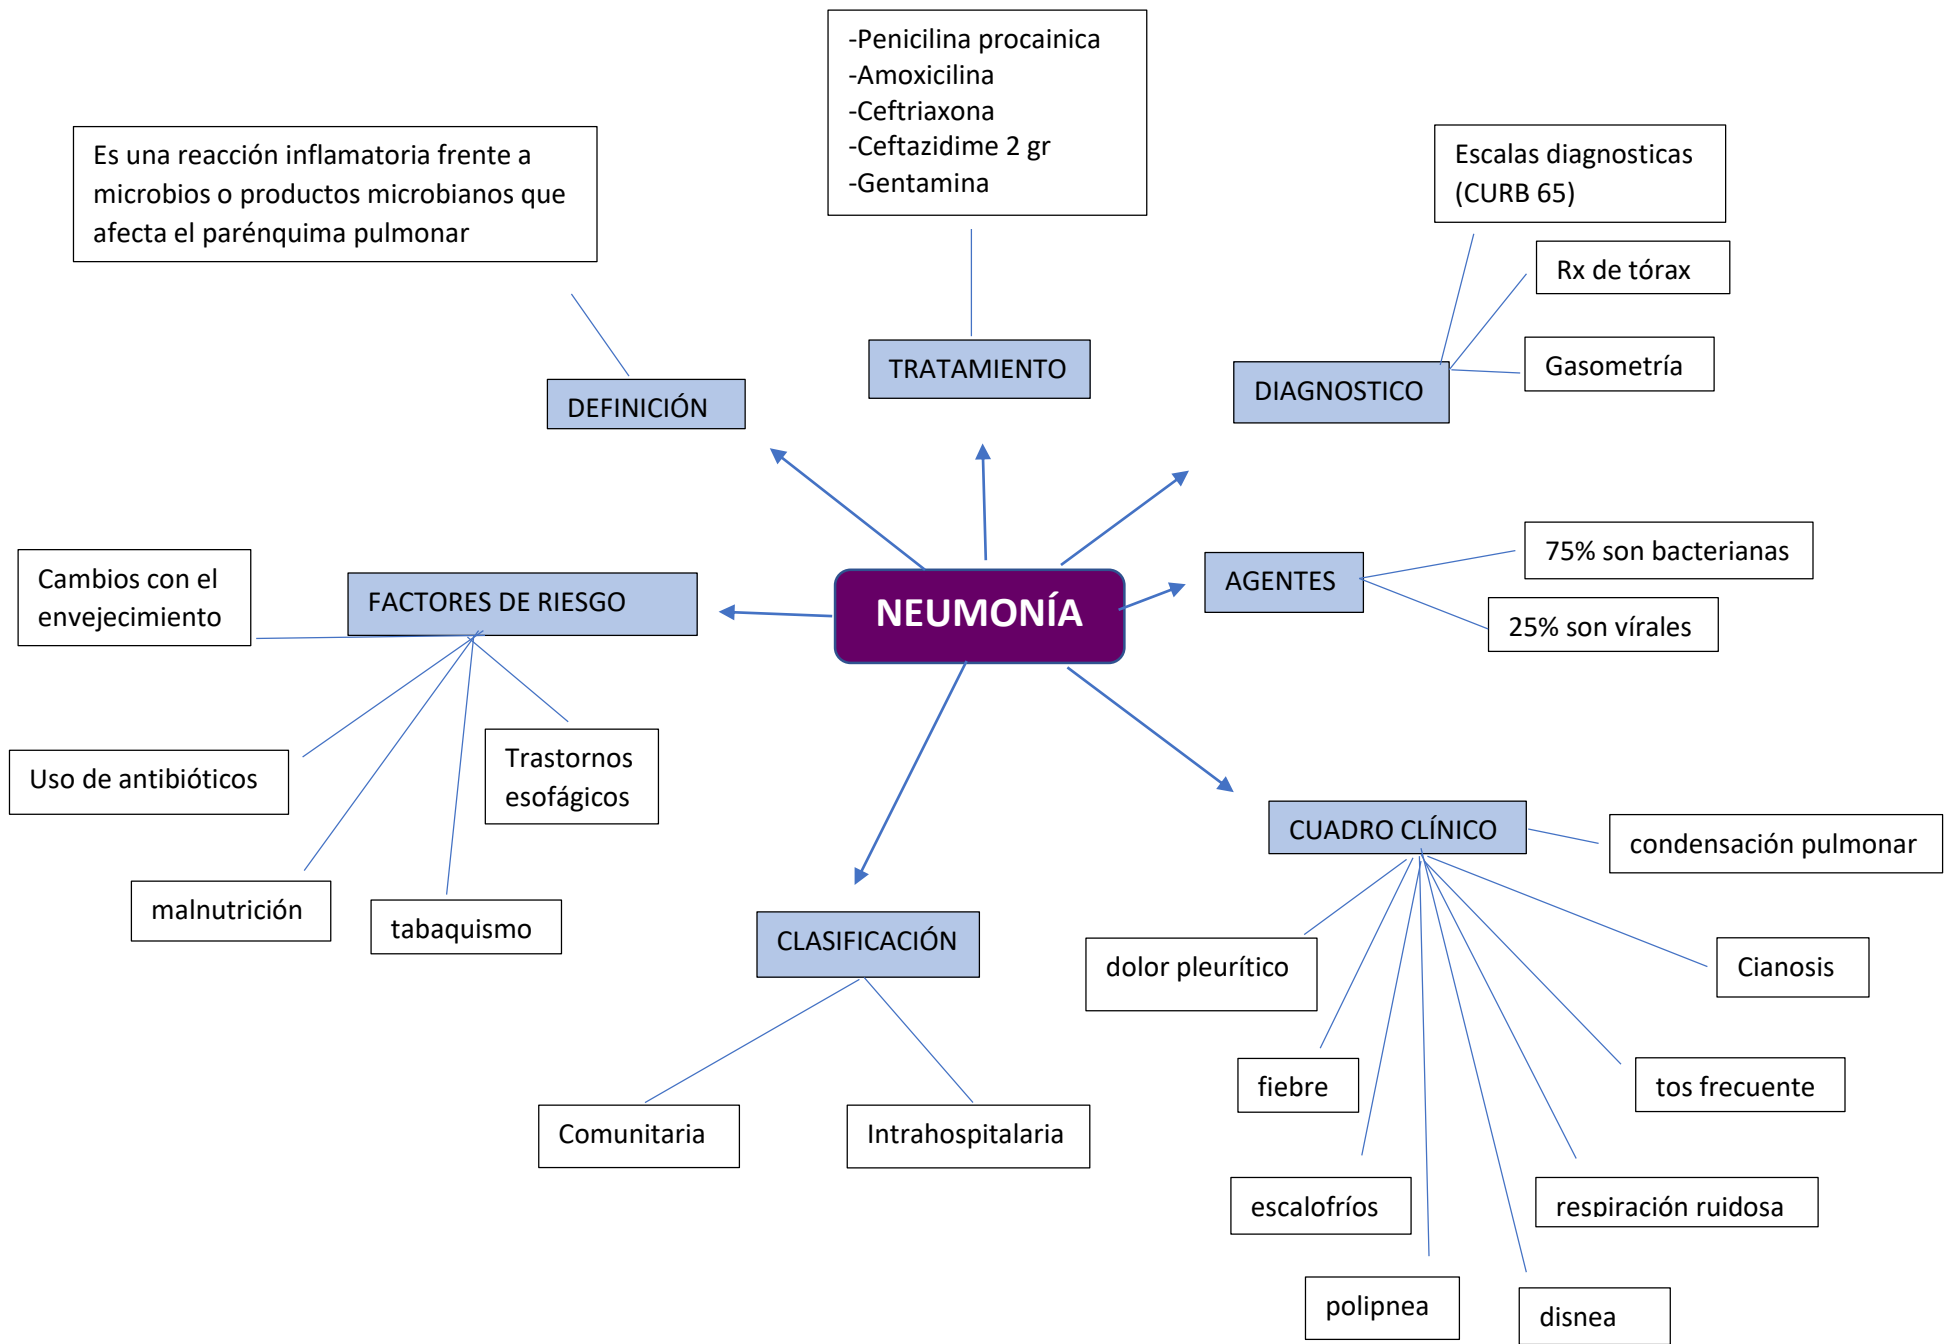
NEUMONÍA

DEFINICIÓN

Es una reacción inflamatoria frente a microbios o productos microbianos que afecta el parénquima pulmonar

TRATAMIENTO

-Penicilina procainica
-Amoxicilina
-Ceftriaxona
-Ceftazidime 2 gr
-Gentamina

DIAGNOSTICO

Escalas diagnosticas (CURB 65)

Rx de tórax

Gasometría

AGENTES

75% son bacterianas

25% son vírales

CUADRO CLÍNICO

condensación pulmonar

dolor pleurítico

Cianosis

fiebre

tos frecuente

escalofríos

respiración ruidosa

polipnea

disnea

CLASIFICACIÓN

Comunitaria

Intrahospitalaria

FACTORES DE RIESGO

Cambios con el envejecimiento

Uso de antibióticos

Trastornos esofágicos

malnutrición

tabaquismo